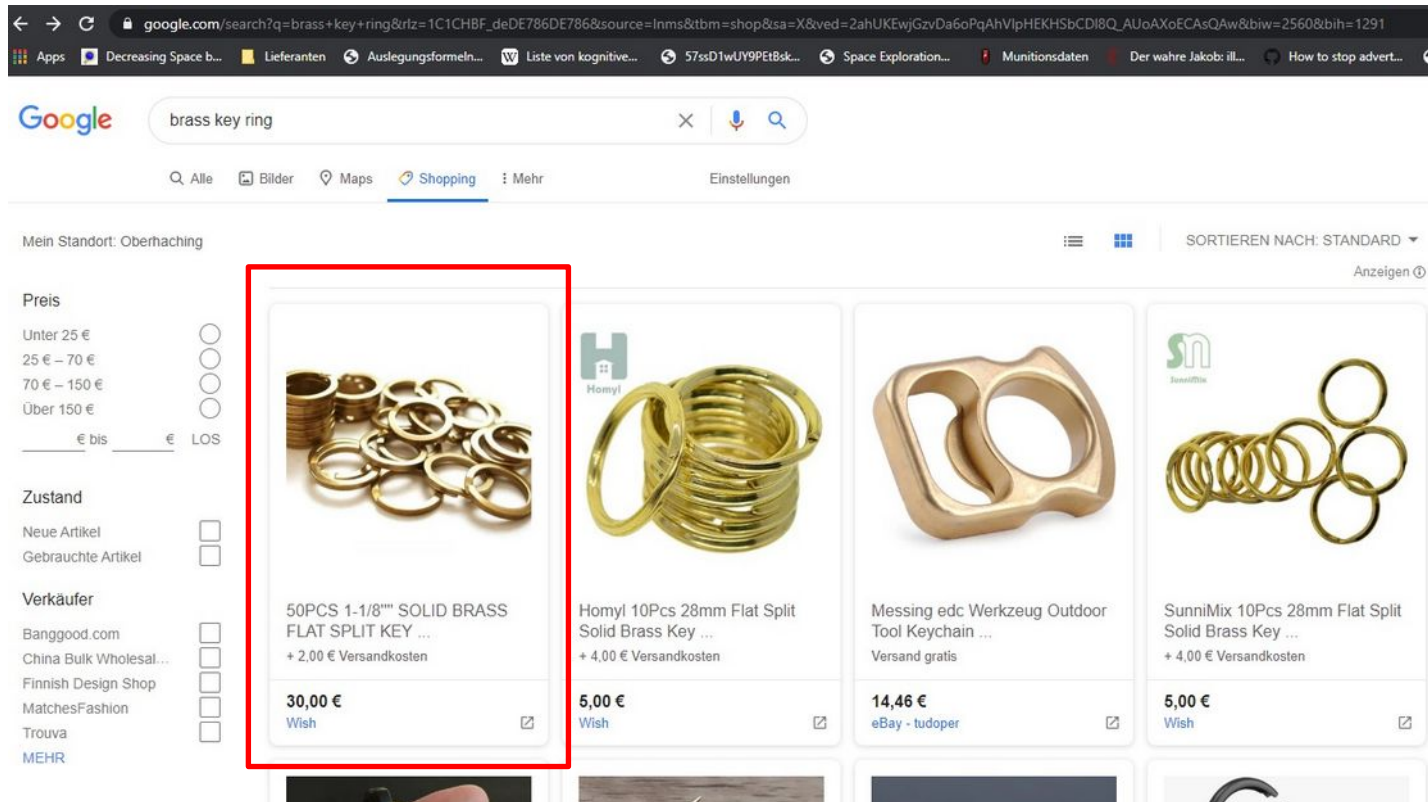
google.com/search?q=brass+key+ring&rlz=1C1CHBF_deDE786DE786&source=lnms&tbm=shop&sa=X&ved=2ahUKEwjGzvDa6oPqAhVlpHEKHSbCDI8Q_AUoAXoECAsQAw&biw=2560&bih=1291

Apps Decreasing Space b... Lieferanten Auslegungsformeln... Liste von kognitive... 57ssD1wUY9PEtBsk... Space Exploration... Munitionsdaten Der wahre Jakob: ill... How to stop advert...

Google brass key ring

Alle Bilder Maps Shopping Mehr Einstellungen

Mein Standort: Oberhaching

SORTIEREN NACH: STANDARD

Anzeigen

Preis
Unter 25 €
25 € – 70 €
70 € – 150 €
Über 150 €
€ bis € LOS

Zustand
Neue Artikel
Gebrauchte Artikel

Verkäufer
Banggood.com
China Bulk Wholesal...
Finnish Design Shop
MatchesFashion
Trouva
MEHR

50PCS 1-1/8"" SOLID BRASS FLAT SPLIT KEY ...
+ 2,00 € Versandkosten
30,00 €
Wish

Homyl
Homyl 10Pcs 28mm Flat Split Solid Brass Key ...
+ 4,00 € Versandkosten
5,00 €
Wish

Messing edc Werkzeug Outdoor Tool Keychain ...
Versand gratis
14,46 €
eBay - tudoper

SunniMix
SunniMix 10Pcs 28mm Flat Split Solid Brass Key ...
+ 4,00 € Versandkosten
5,00 €
Wish